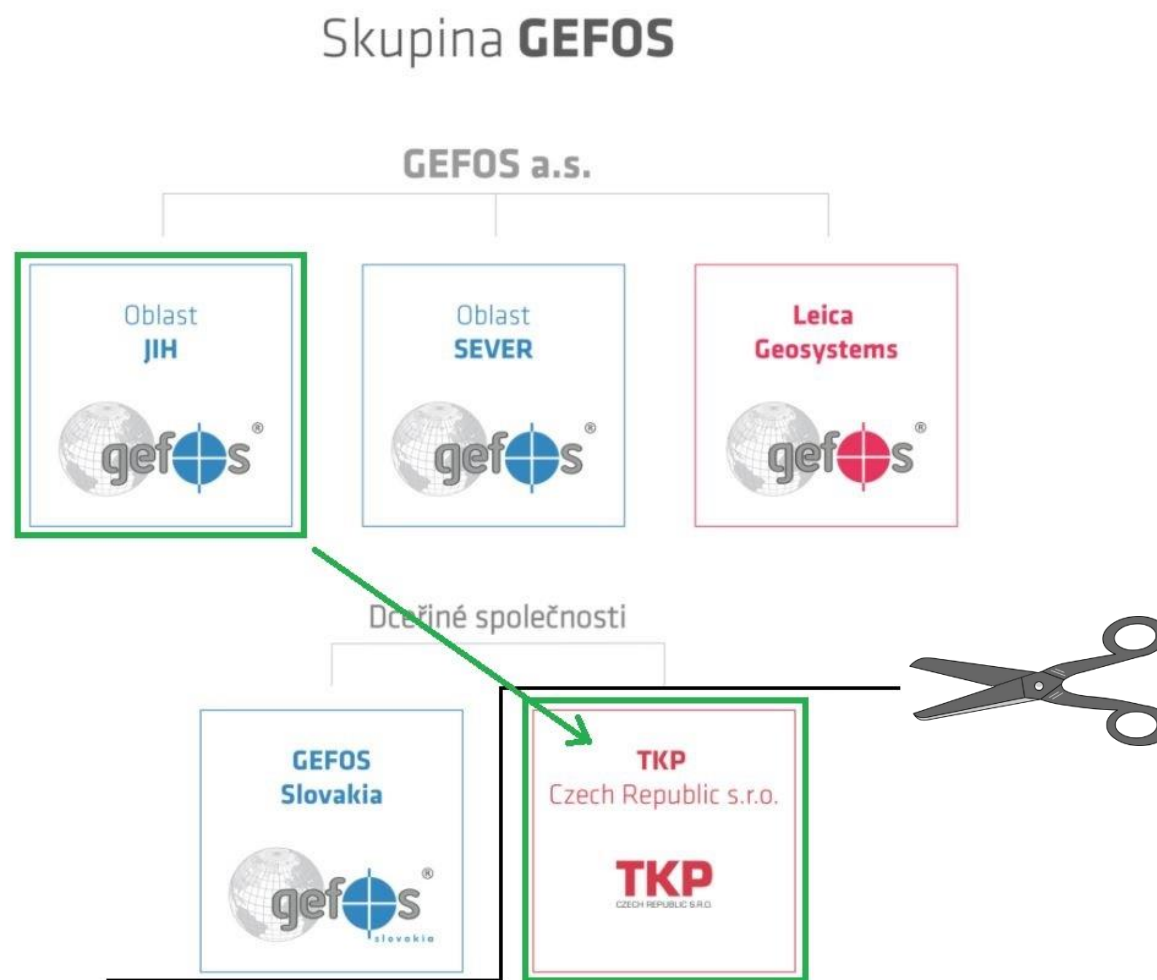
Skupina **GEFOS**

GEFOS a.s.

Oblast
JIH

gefos®

Oblast
SEVER

gefos®

Leica
Geosystems

gefos®

Dceřiné společnosti

GEFOS
Slovakia

gefos®
slovakia

TKP
Czech Republic s.r.o.

TKP
CZECH REPUBLIC S.R.O.